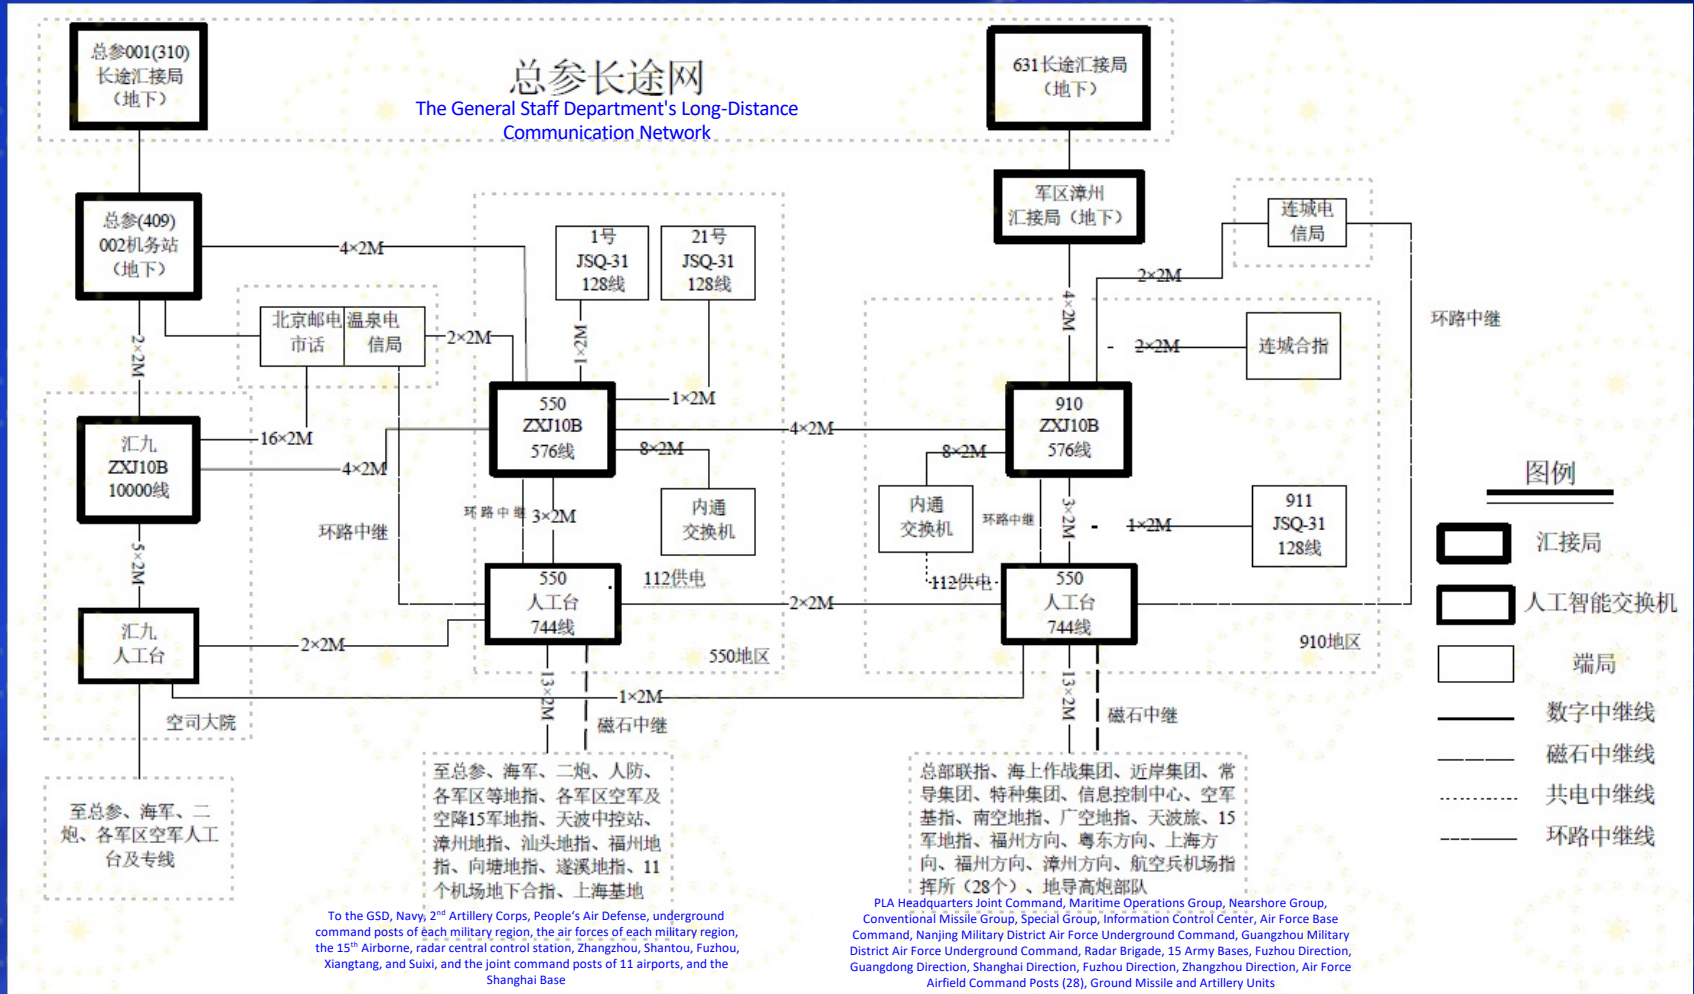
总参001(310)
长途汇接局
（地下）

总参长途网
The General Staff Department's Long-Distance Communication Network

631长途汇接局
（地下）

总参(409)
002机务站
（地下）

军区漳州
汇接局（地下）

连城电
信局

4×2M

1号
JSQ-31
128线

21号
JSQ-31
128线

2×2M

北京邮电
市话

温泉电
信局

2×2M

1×2M

4×2M

2×2M

连城合指

环路中继

2×2M

550
ZXJ10B
576线

1×2M

910
ZXJ10B
576线

汇九
ZXJ10B
10000线

16×2M

4×2M

4×2M

8×2M

8×2M

内通
交换机

911
JSQ-31
128线

环路中继

环路中继

3×2M

内通
交换机

环路中继

3×2M

1×2M

5×2M

550
人工台
744线

112供电

112供电

550
人工台
744线

汇九
人工台

2×2M

2×2M

550地区

910地区

1×2M

13×2M

磁石中继

13×2M

磁石中继

空司大院

至总参、海军、二炮、各军区空军人工台及专线

至总参、海军、二炮、人防、各军区等地指、各军区空军及空降15军地指、天波中控站、漳州地指、汕头地指、福州地指、向塘地指、遂溪地指、11个机场地下合指、上海基地

To the GSD, Navy, 2$^{nd}$ Artillery Corps, People's Air Defense, underground command posts of each military region, the air forces of each military region, the 15$^{th}$ Airborne, radar central control station, Zhangzhou, Shantou, Fuzhou, Xiangtang, and Suixi, and the joint command posts of 11 airports, and the Shanghai Base

总部联指、海上作战集团、近岸集团、常导集团、特种集团、信息控制中心、空军基指、南空地指、广空地指、天波旅、15军地指、福州方向、粤东方向、上海方向、福州方向、漳州方向、航空兵机场指挥所（28个）、地导高炮部队

PLA Headquarters Joint Command, Maritime Operations Group, Nearshore Group, Conventional Missile Group, Special Group, Information Control Center, Air Force Base Command, Nanjing Military District Air Force Underground Command, Guangzhou Military District Air Force Underground Command, Radar Brigade, 15 Army Bases, Fuzhou Direction, Guangdong Direction, Shanghai Direction, Fuzhou Direction, Zhangzhou Direction, Air Force Airfield Command Posts (28), Ground Missile and Artillery Units

图例
汇接局
人工智能交换机
端局
数字中继线
磁石中继线
共电中继线
环路中继线